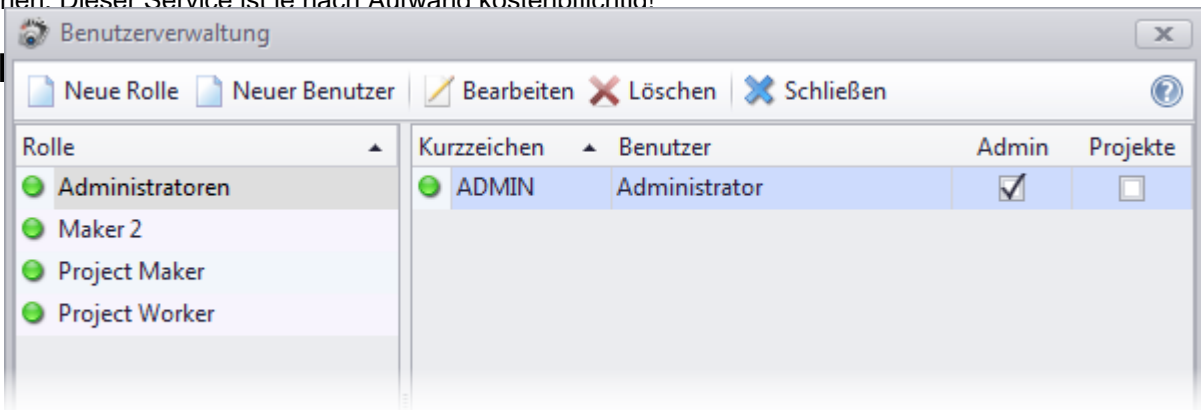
hen. Dieser Service ist je nach Aufwand kostenpflichtig!

Benutzerverwaltung

Neue Rolle | Neuer Benutzer | Bearbeiten | Löschen | Schließen

| Rolle |
|---|
| Administratoren |
| Maker 2 |
| Project Maker |
| Project Worker |

| Kurzzeichen | Benutzer | Admin | Projekte |
|---|---|---|---|
| ADMIN | Administrator | ☑ | ☐ |